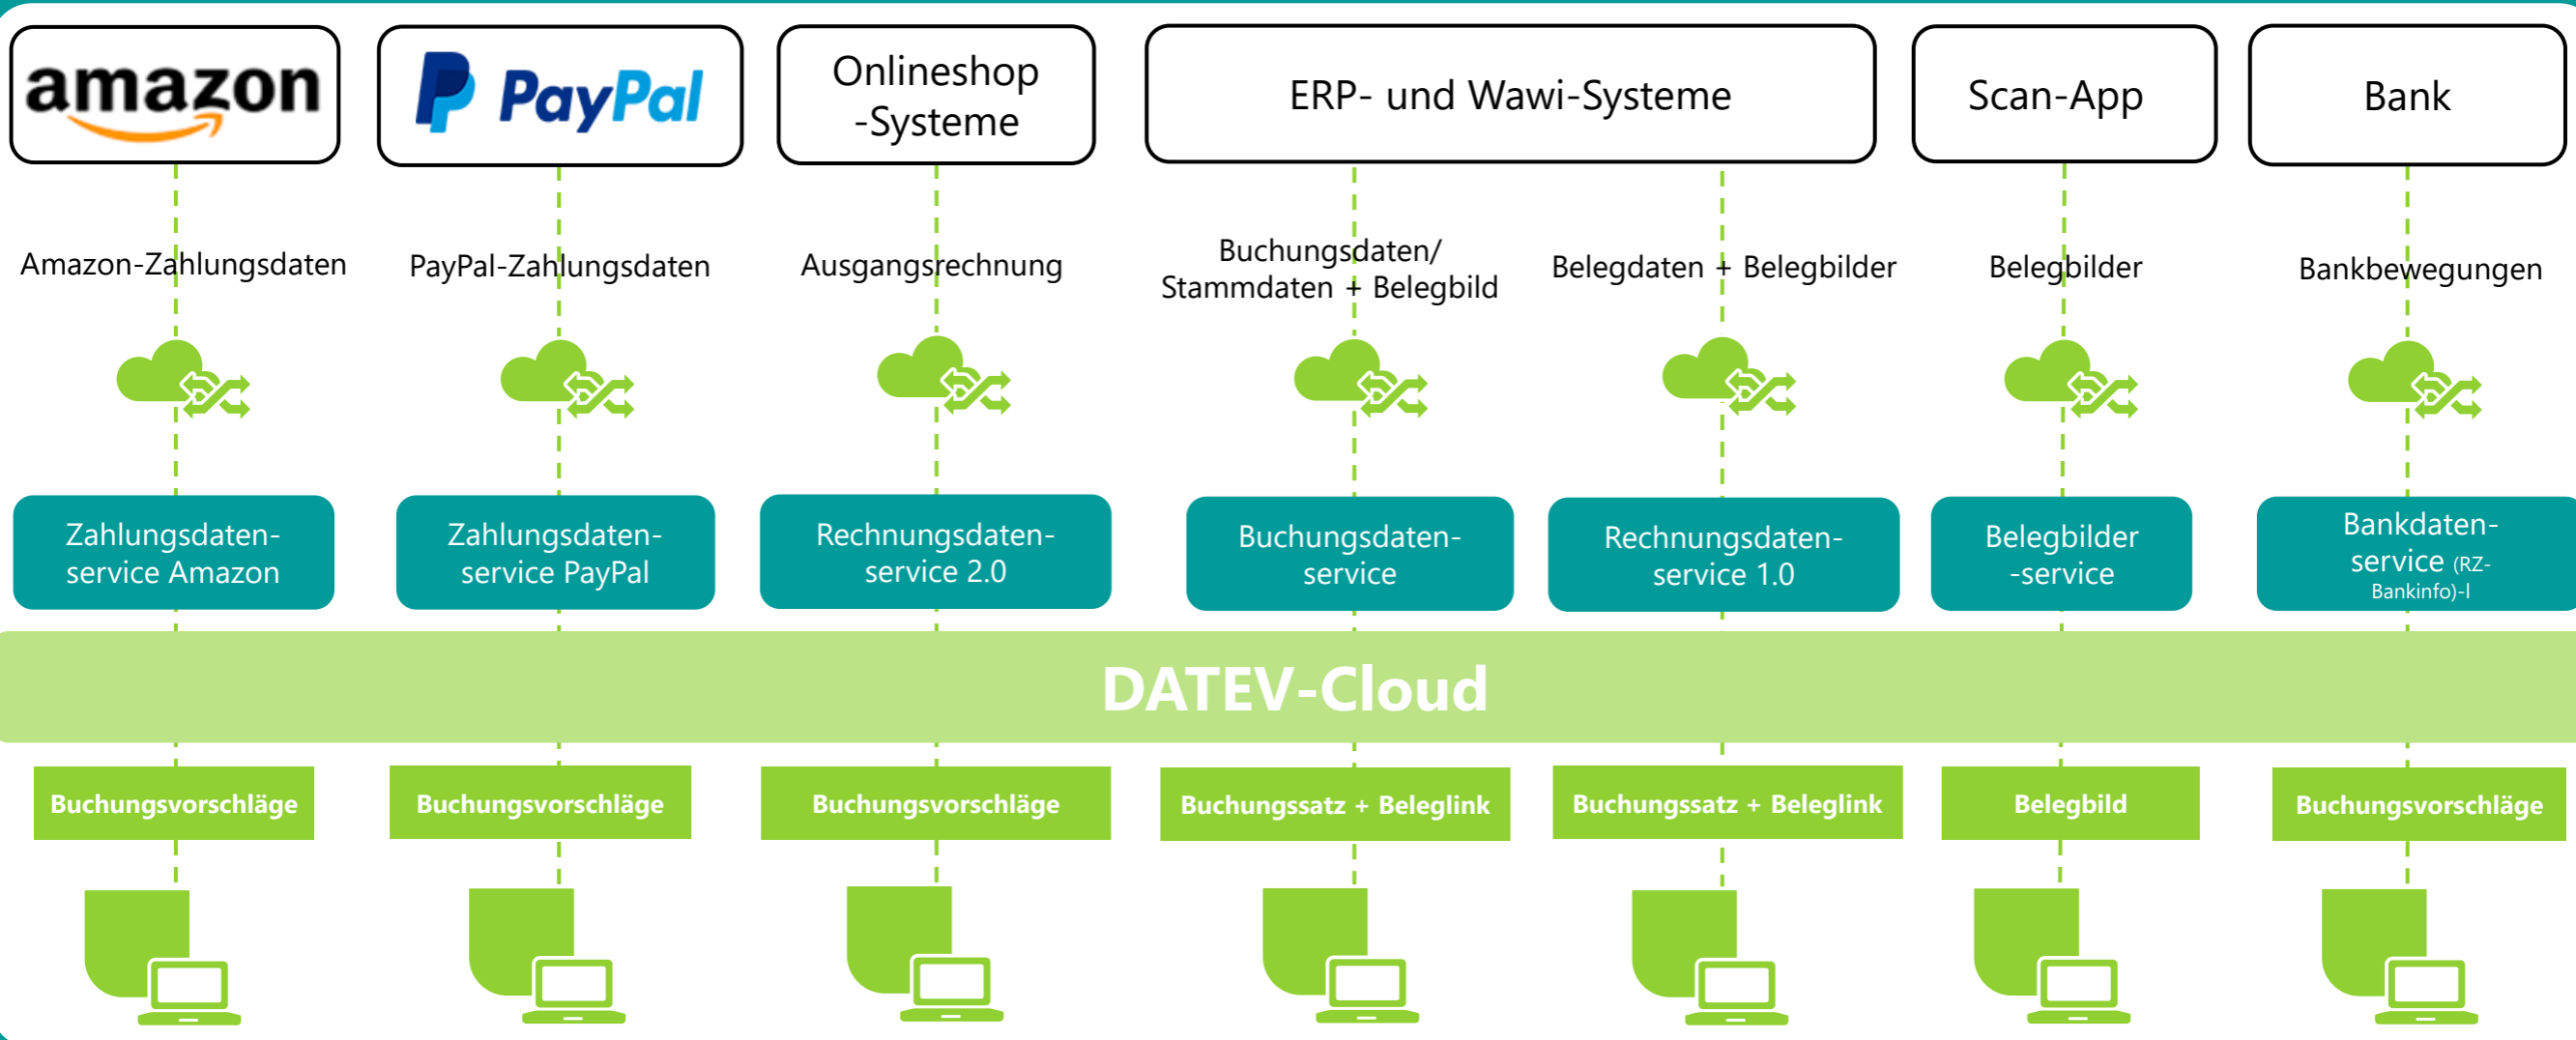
amazon

PayPal

Onlineshop -Systeme

ERP- und Wawi-Systeme

Scan-App

Bank

Amazon-Zahlungsdaten

PayPal-Zahlungsdaten

Ausgangsrechnung

Buchungsdaten/ Stammdaten + Belegbild

Belegdaten + Belegbilder

Belegbilder

Bankbewegungen

Zahlungsdaten-service Amazon

Zahlungsdaten-service PayPal

Rechnungsdaten-service 2.0

Buchungsdaten-service

Rechnungsdaten-service 1.0

Belegbilder -service

Bankdaten-service (RZ-Bankinfo)-I

DATEV-Cloud

Buchungsvorschläge

Buchungsvorschläge

Buchungsvorschläge

Buchungssatz + Beleglink

Buchungssatz + Beleglink

Belegbild

Buchungsvorschläge